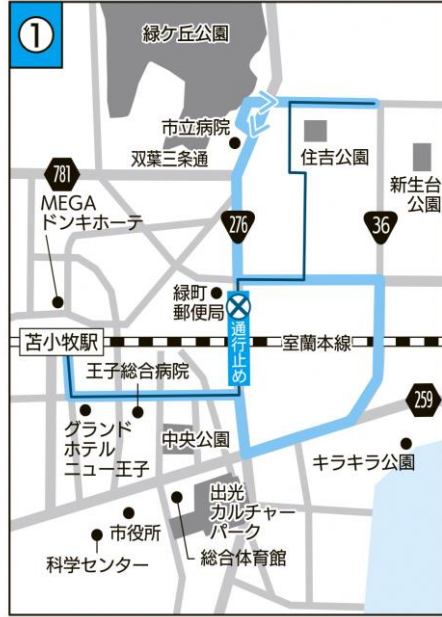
①
緑ケ丘公園
市立病院
双葉三条通
住吉公園
新生台公園
781
MEGA
ドンキホーテ
276
36
緑町郵便局
通行止め
苫小牧駅
室蘭本線
王子総合病院
259
グランドホテルニュー王子
中央公園
キラキラ公園
出光カルチャーパーク
市役所
総合体育館
科学センター